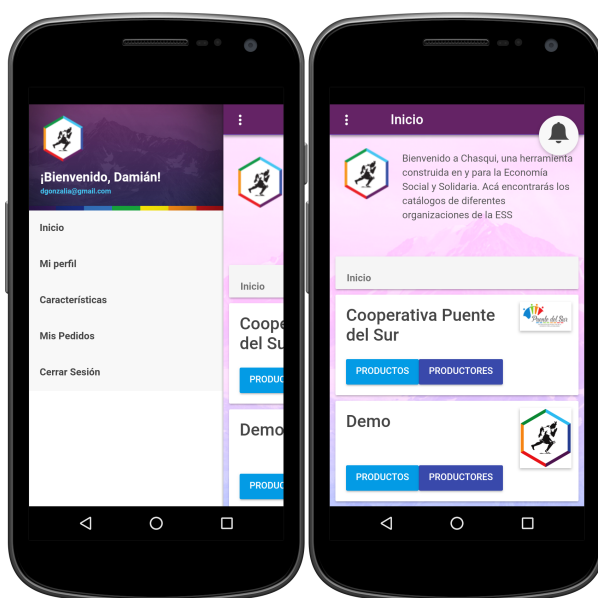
¡Bienvenido, Damián!
dgonzalia@gmail.com

Inicio

Mi perfil

Características

Mis Pedidos

Cerrar Sesión

Inicio

Coope
del Su

PRODUC

Demo

PRODUC

Inicio

Bienvenido a Chasqui, una herramienta construida en y para la Economía Social y Solidaria. Acá encontrarás los catálogos de diferentes organizaciones de la ESS

Inicio

Cooperativa Puente del Sur

Puente del Sur

PRODUCTOS PRODUCTORES

Demo

PRODUCTOS PRODUCTORES